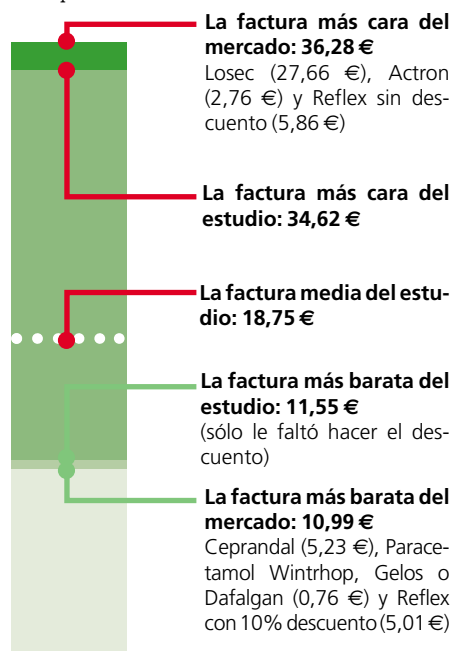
La factura más cara del mercado: 36,28 €
Losec (27,66 €), Actron (2,76 €) y Reflex sin descuento (5,86 €)

La factura más cara del estudio: 34,62 €

La factura media del estudio: 18,75 €

La factura más barata del estudio: 11,55 €
(sólo le faltó hacer el descuento)

La factura más barata del mercado: 10,99 €
Ceprandal (5,23 €), Paracetamol Wintrhop, Gelos o Dafalgan (0,76 €) y Reflex con 10% descuento (5,01 €)